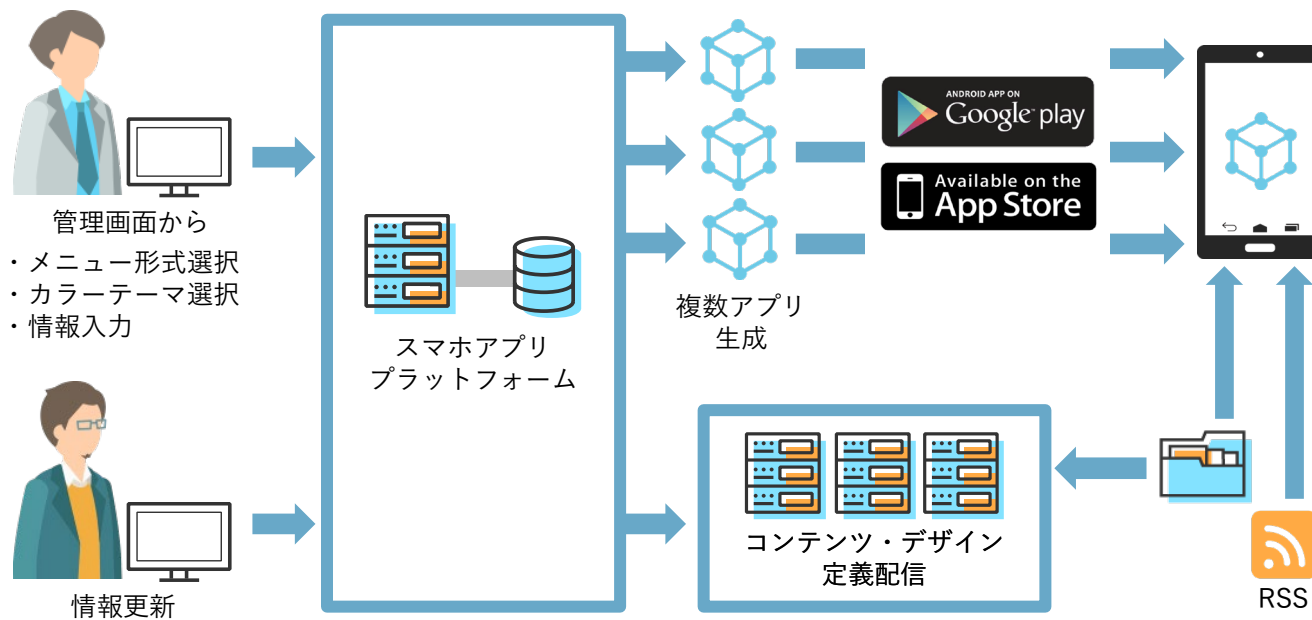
管理画面から
・メニュー形式選択
・カラーテーマ選択
・情報入力

情報更新

スマホアプリ
プラットフォーム

複数アプリ
生成

ANDROID APP ON
Google play

Available on the
App Store

コンテンツ・デザイン
定義配信

RSS